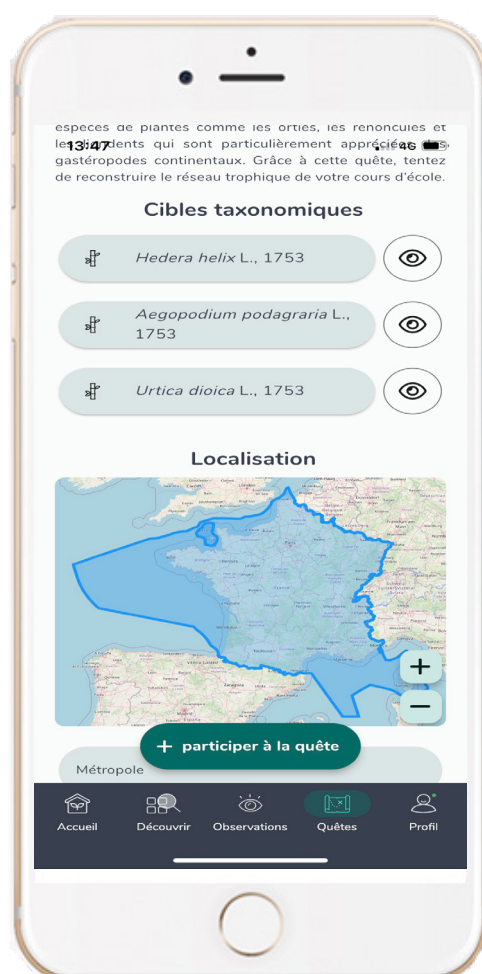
13:47 4G

espèces de plantes comme les orties, les renoncules et les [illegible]dents qui sont particulièrement appréciée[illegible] gastéropodes continentaux. Grâce à cette quête, tentez de reconstruire le réseau trophique de votre cours d'école.

Cibles taxonomiques

Hedera helix L., 1753

Aegopodium podagraria L., 1753

Urtica dioica L., 1753

Localisation

+

−

+ participer à la quête

Métropole

Accueil Découvrir Observations Quêtes Profil